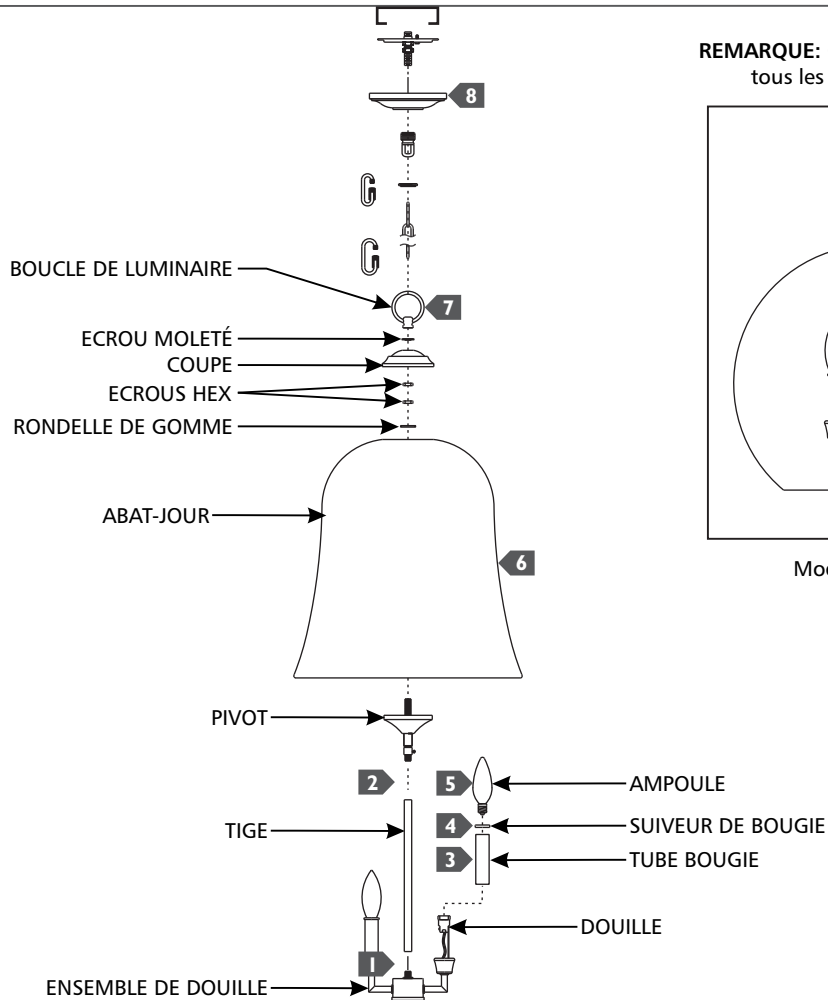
REMARQUE:
tous les

8

BOUCLE DE LUMINAIRE

7

ECROU MOLETÉ

COUPE

ECROUS HEX

RONDELLE DE GOMME

ABAT-JOUR

6

Mo

PIVOT

2

5

AMPOULE

TIGE

4

SUIVEUR DE BOUGIE

3

TUBE BOUGIE

DOUILLE

1

ENSEMBLE DE DOUILLE